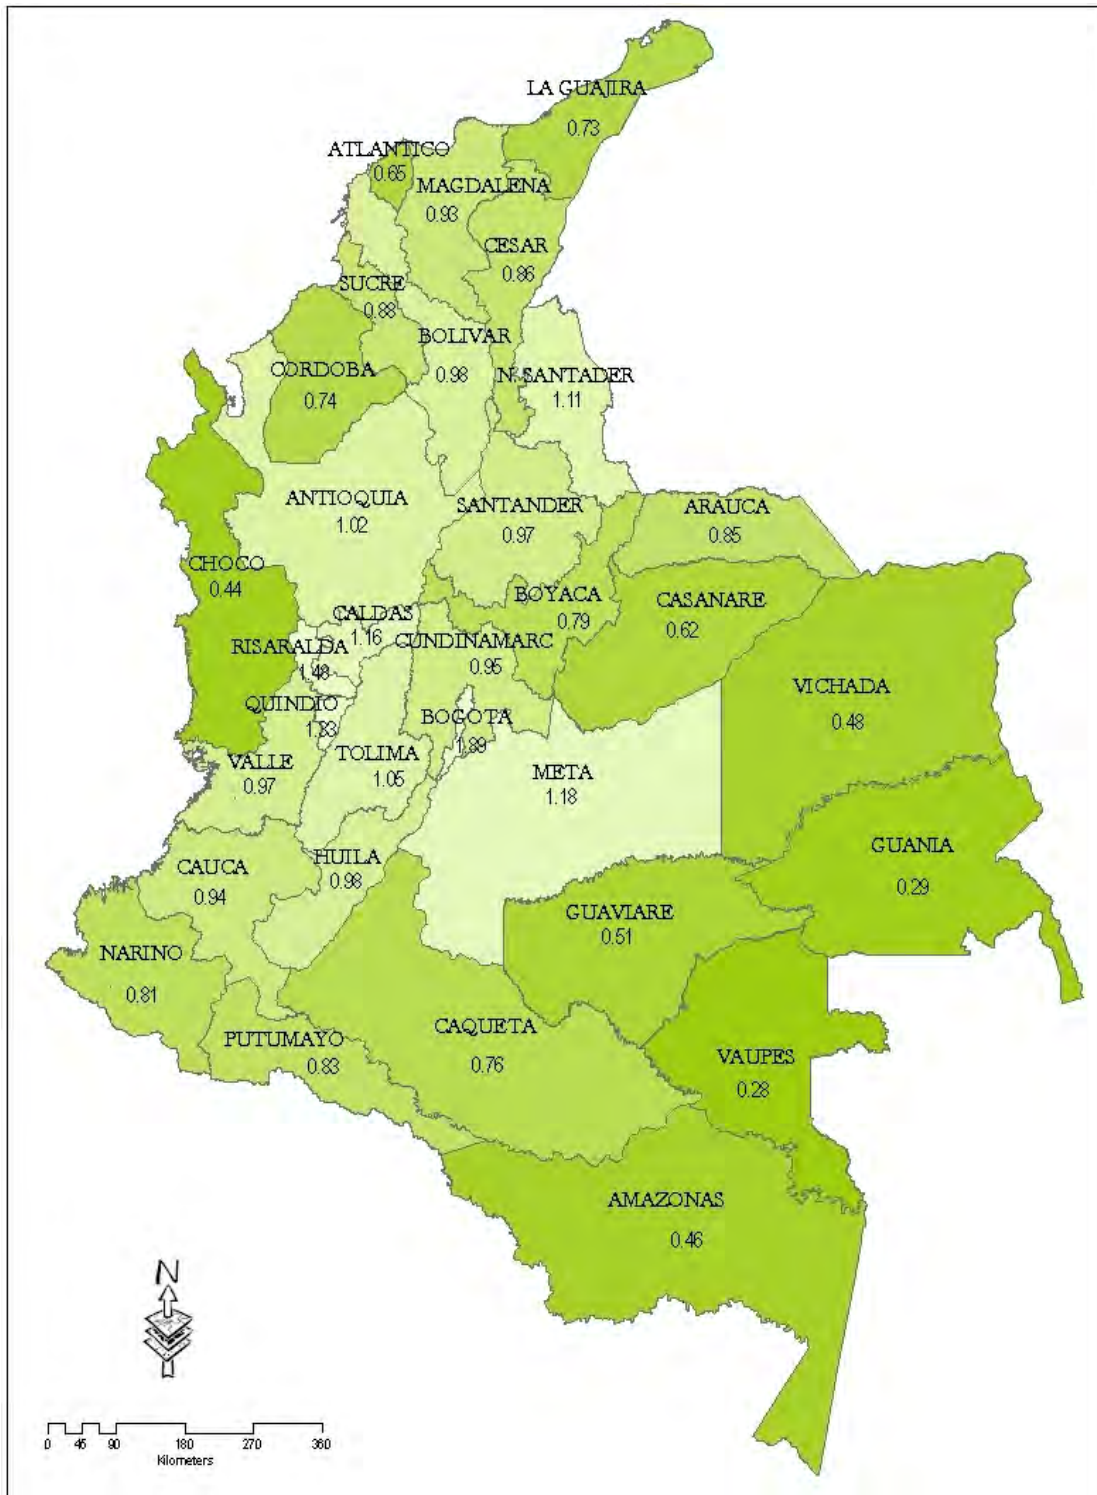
LA GUAJIRA
0.73

ATLANTICO
0.65

MAGDALENA
0.93

CESAR
0.86

SUCRE
0.88

BOLIVAR
0.98

CORDOBA
0.74

N. SANTADER
1.11

ANTIOQUIA
1.02

SANTANDER
0.97

ARAUCA
0.85

CHOCO
0.44

CALDAS
1.16

BOYACA
0.79

CASANARE
0.62

RISARALDA
1.48

CUNDINAMARC
0.95

VICHADA
0.48

QUINDIO
1.33

BOGOTA
1.89

TOLIMA
1.05

VALLE
0.97

META
1.18

HUILA
0.98

GUANIA
0.29

CAUCA
0.94

GUAVIARE
0.51

NARINO
0.81

PUTUMAYO
0.83

CAQUETA
0.76

VAUPES
0.28

AMAZONAS
0.46

N

0 45 90 180 270 360
Kilometers